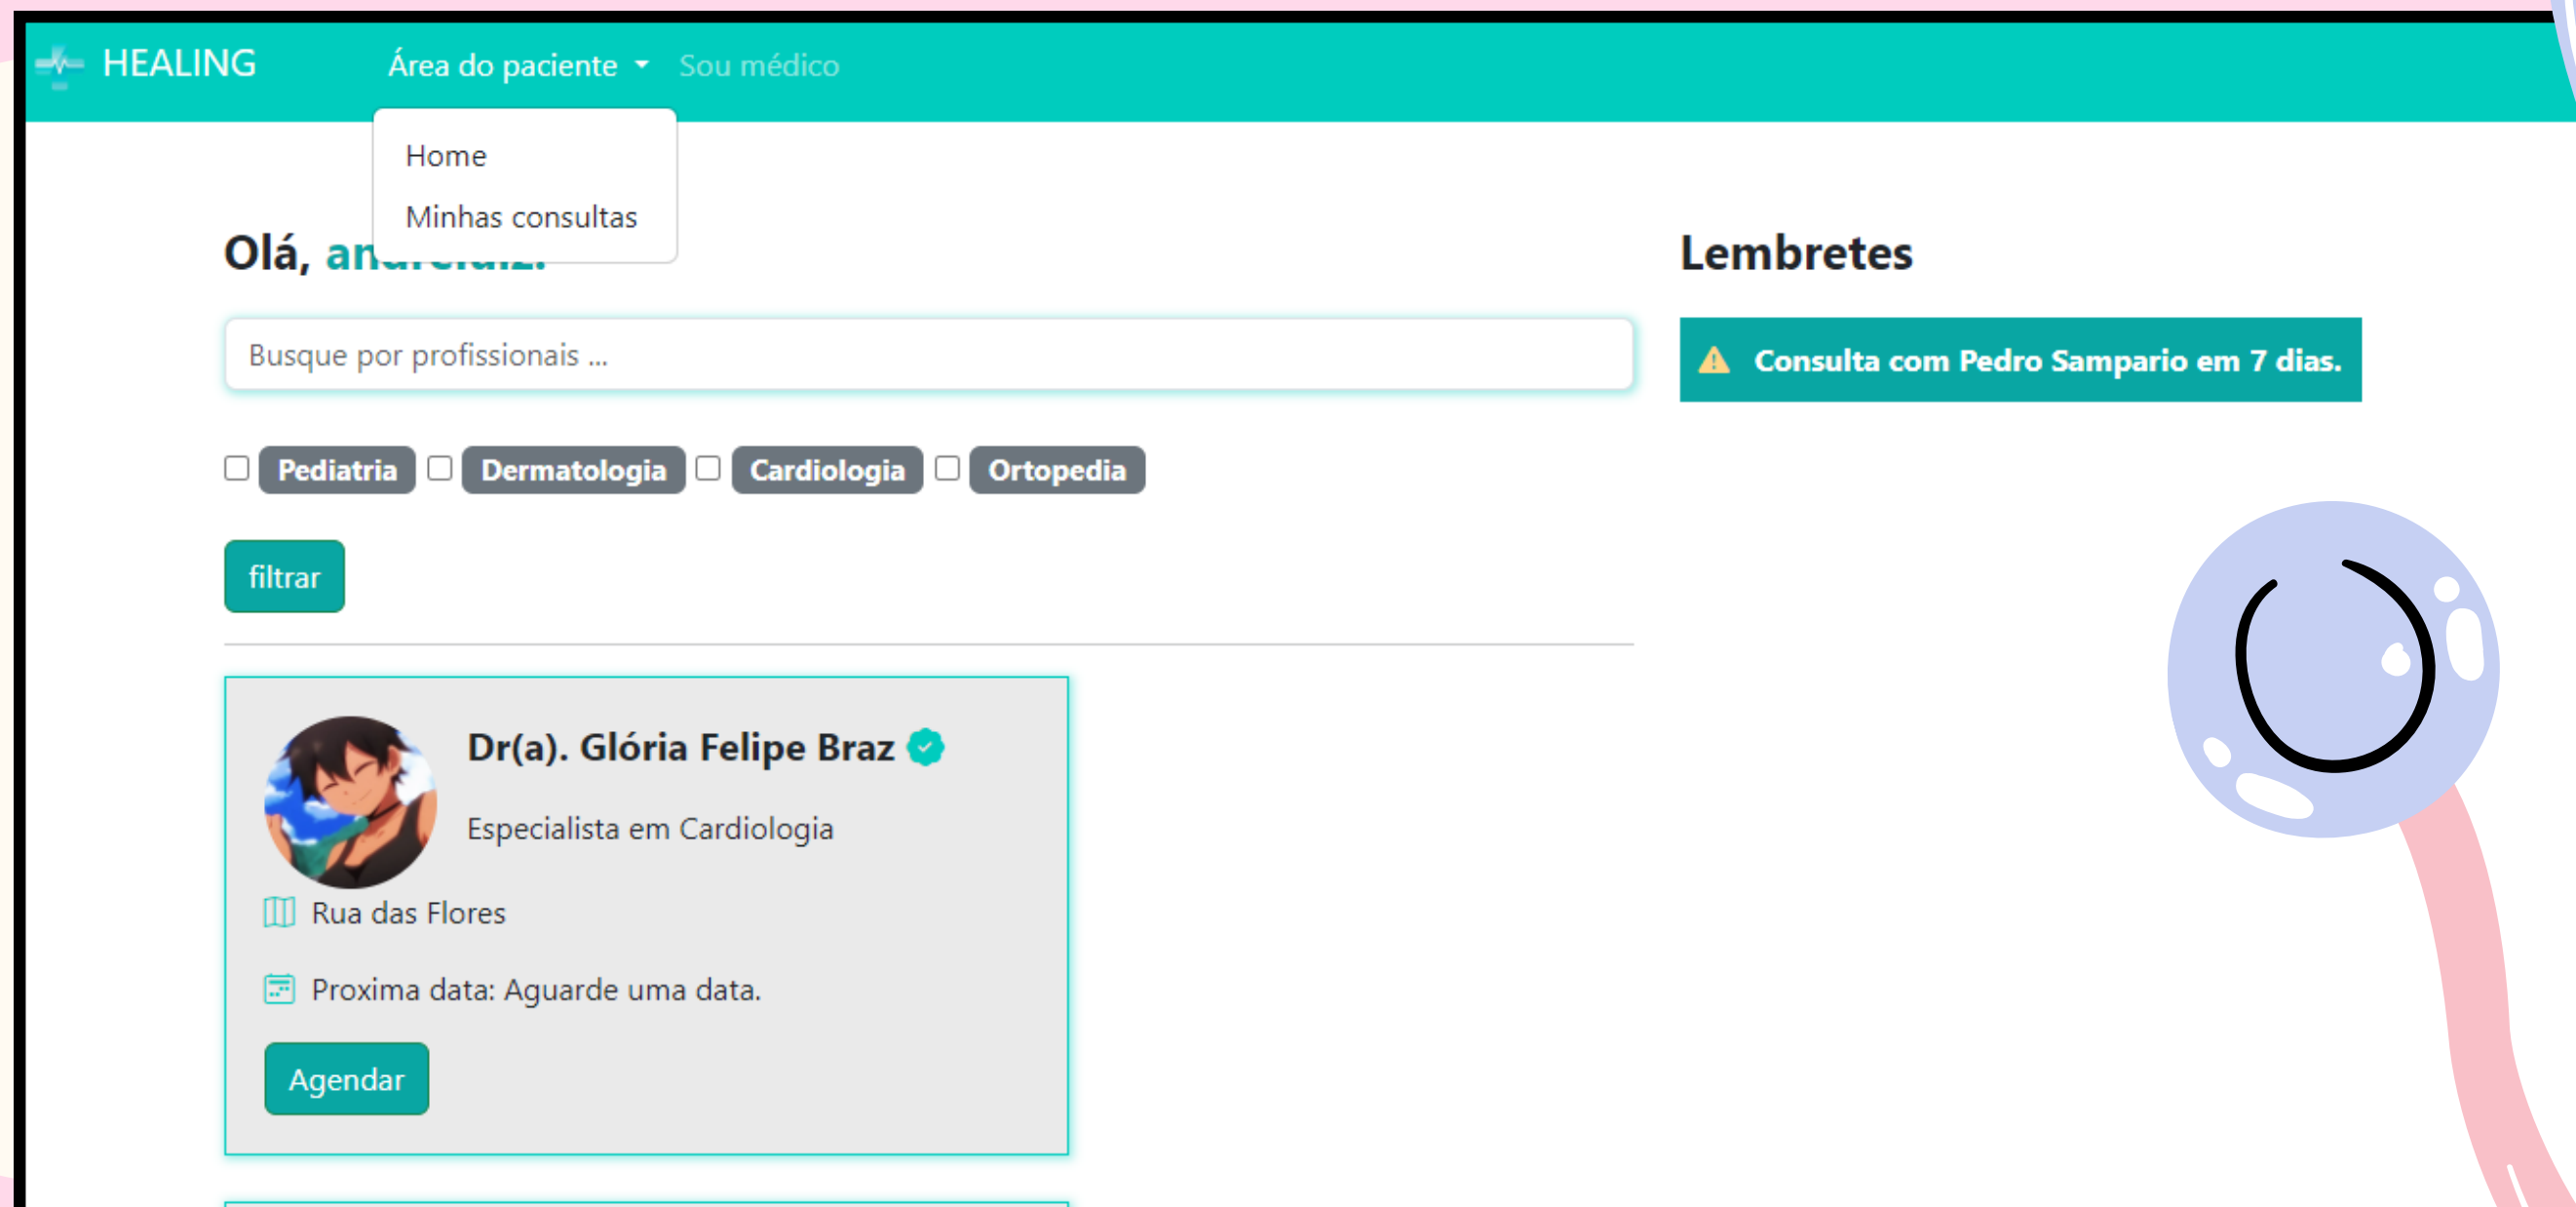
HEALING Área do paciente Sou médico

Home

Minhas consultas

Olá, an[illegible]

Busque por profissionais ...

Pediatria Dermatologia Cardiologia Ortopedia

filtrar

Dr(a). Glória Felipe Braz

Especialista em Cardiologia

Rua das Flores

Proxima data: Aguarde uma data.

Agendar

Lembretes

Consulta com Pedro Sampario em 7 dias.